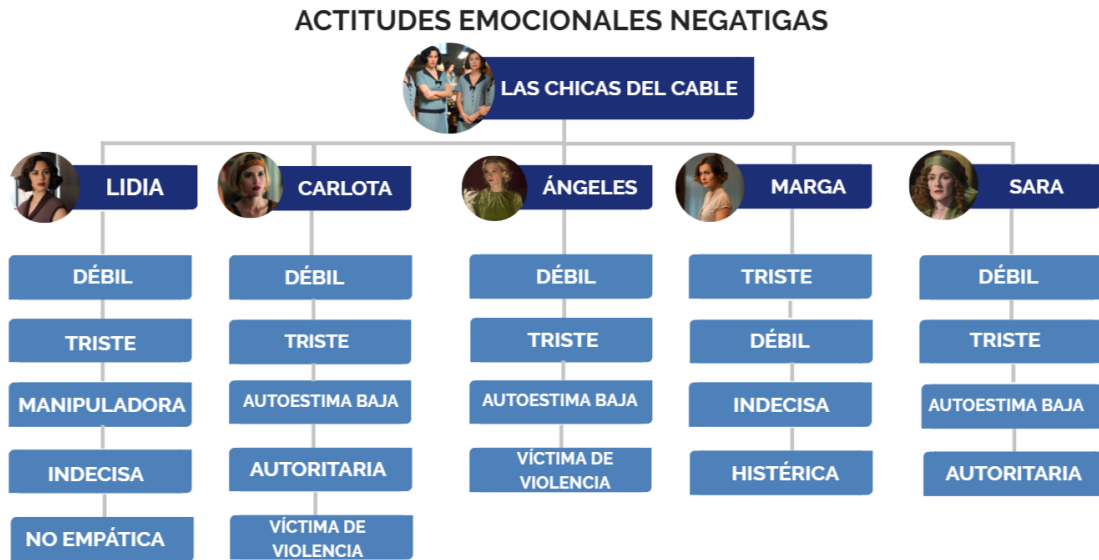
ACTITUDES EMOCIONALES NEGATIGAS

LAS CHICAS DEL CABLE

LIDIA
DÉBIL
TRISTE
MANIPULADORA
INDECISA
NO EMPÁTICA

CARLOTA
DÉBIL
TRISTE
AUTOESTIMA BAJA
AUTORITARIA
VÍCTIMA DE VIOLENCIA

ÁNGELES
DÉBIL
TRISTE
AUTOESTIMA BAJA
VÍCTIMA DE VIOLENCIA

MARGA
TRISTE
DÉBIL
INDECISA
HISTÉRICA

SARA
DÉBIL
TRISTE
AUTOESTIMA BAJA
AUTORITARIA